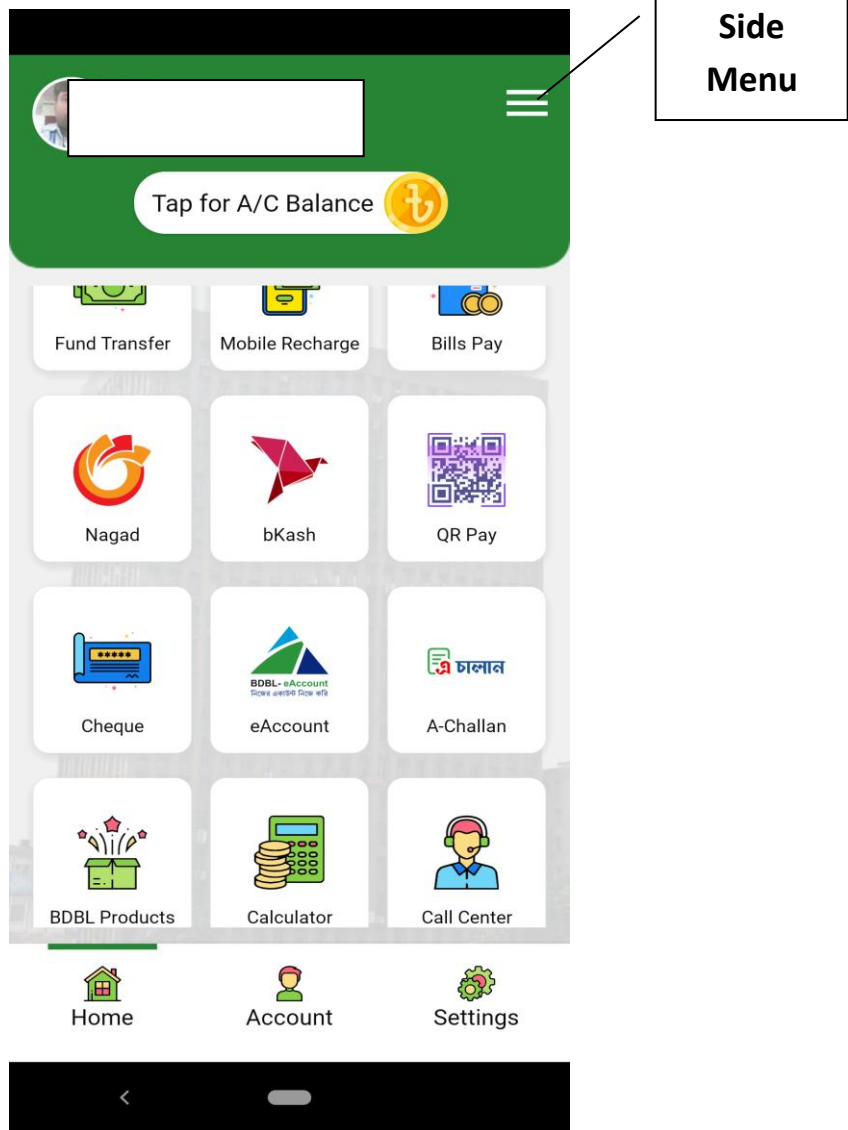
Side Menu

Tap for A/C Balance ৳

Fund Transfer
Mobile Recharge
Bills Pay

Nagad
bKash
QR Pay

*****
Cheque
BDBL- eAccount
নিজের একাউন্ট নিজে করি
eAccount
এ চালান
A-Challan

BDBL Products
Calculator
Call Center

Home
Account
Settings